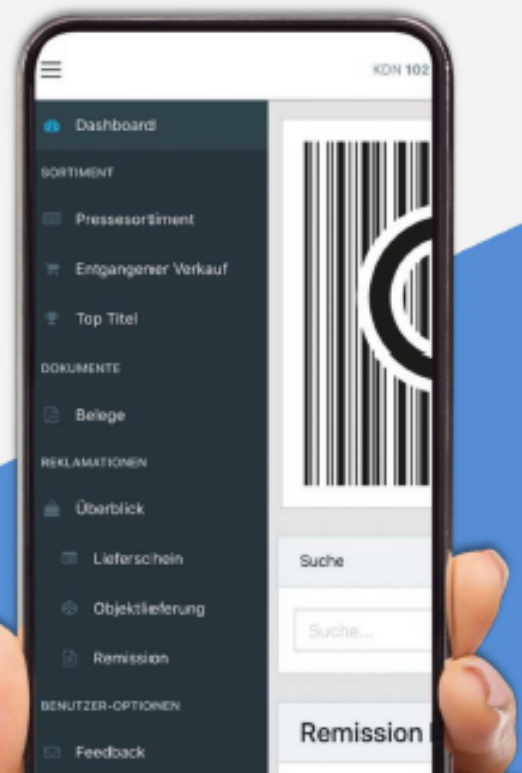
KDN 102

Dashboard

SORTIMENT

Pressesortiment

Entgangener Verkauf

Top Titel

DOKUMENTE

Belege

REKLAMATIONEN

Überblick

Lieferschein

Objektlieferung

Remission

BENUTZER-OPTIONEN

Feedback

Suche

Suche...

Remission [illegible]